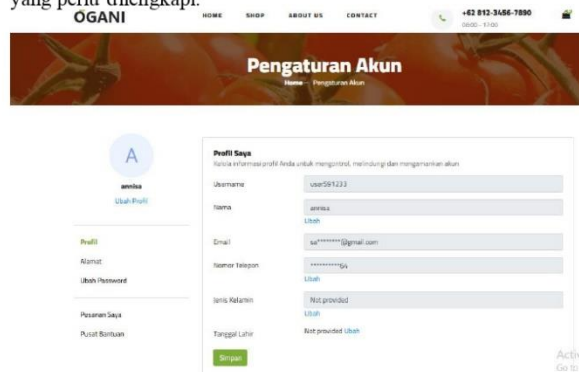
yang perlu dilengkapi.

OGANI

HOME SHOP ABOUT US CONTACT

+62 812-3456-7890
08:00 - 17:00

Pengaturan Akun

Home — Pengaturan Akun

A

annisa

Ubah Profil

Profil

Alamat

Ubah Password

Pesanan Saya

Pusat Bantuan

Profil Saya

Kelola informasi profil Anda untuk mengontrol, melindungi dan mengamankan akun

| Username | user591233 |
|---|---|
| Nama | annisa<br>Ubah |
| Email | sa********@gmail.com |
| Nomor Telepon | ***********64<br>Ubah |
| Jenis Kelamin | Not provided<br>Ubah |
| Tanggal Lahir | Not provided Ubah |

Simpan

Acti
Go to